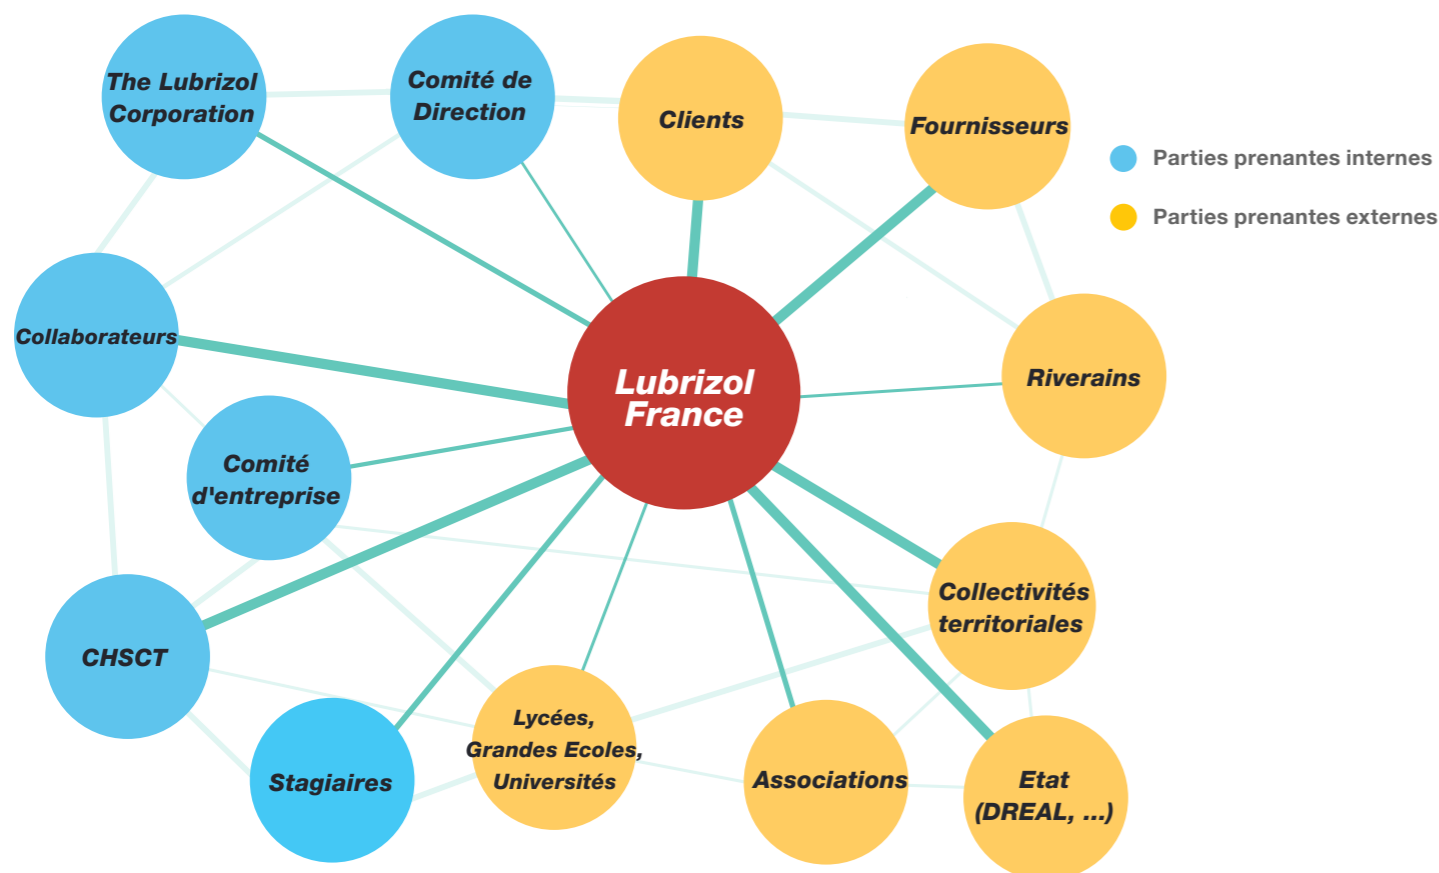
The Lubrizol Corporation

Comité de Direction

Clients

Fournisseurs

Parties prenantes internes

Parties prenantes externes

Collaborateurs

Lubrizol France

Riverains

Comité d'entreprise

Collectivités territoriales

CHSCT

Stagiaires

Lycées, Grandes Ecoles, Universités

Associations

Etat (DREAL, ...)